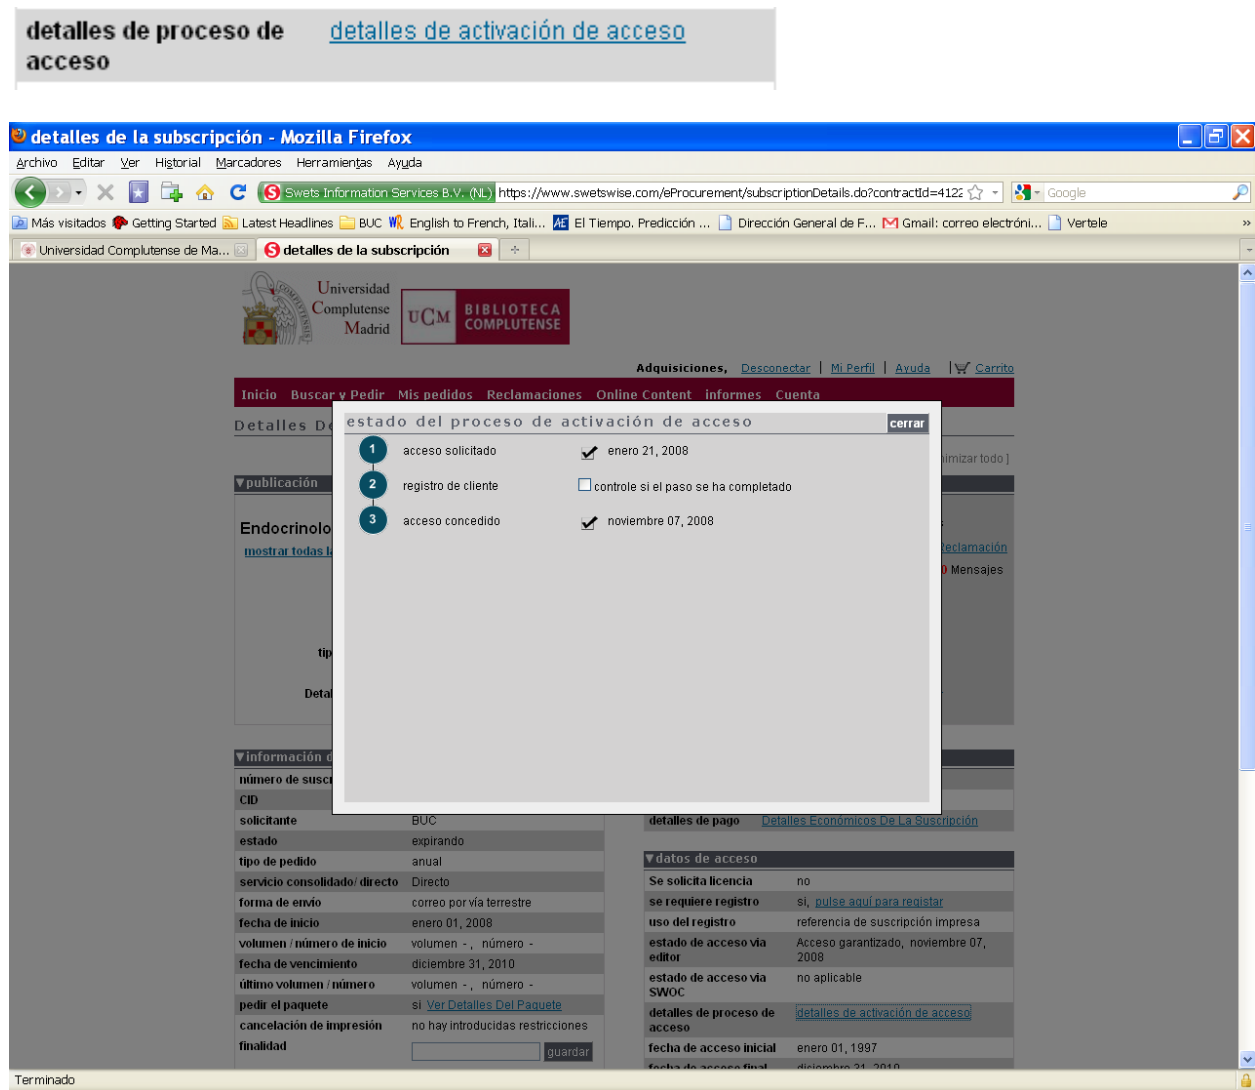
detalles de proceso de acceso | detalles de activación de acceso

detalles de la subscripción - Mozilla Firefox

Archivo Editar Ver Historial Marcadores Herramientas Ayuda

Swets Information Services B.V. (NL) https://www.swetswise.com/eProcurement/subscriptionDetails.do?contractId=4122

Google

Más visitados Getting Started Latest Headlines BUC English to French, Itali... El Tiempo. Predicción ... Dirección General de F... Gmail: correo electróni... Vertele

Universidad Complutense de Ma... detalles de la subscripción

Universidad Complutense Madrid UCM BIBLIOTECA COMPLUTENSE

Adquisiciones, Desconectar | Mi Perfil | Ayuda | Carrito

Inicio Buscar y Pedir Mis pedidos Reclamaciones Online Content informes Cuenta

Detalles D

estado del proceso de activación de acceso cerrar

1 acceso solicitado enero 21, 2008
2 registro de cliente controle si el paso se ha completado
3 acceso concedido noviembre 07, 2008

imizar todo ]

▼publicación

Endocrinolo

mostrar todas l

Reclamación

0 Mensajes

tip

Deta

▼información d

| número de suscr | |
|---|---|
| CID | |
| solicitante | BUC |
| estado | expirando |
| tipo de pedido | anual |
| servicio consolidado/ directo | Directo |
| forma de envío | correo por vía terrestre |
| fecha de inicio | enero 01, 2008 |
| volumen / número de inicio | volumen - , número - |
| fecha de vencimiento | diciembre 31, 2010 |
| último volumen / número | volumen - , número - |
| pedir el paquete | si Ver Detalles Del Paquete |
| cancelación de impresión | no hay introducidas restricciones |
| finalidad | guardar |

detalles de pago Detalles Económicos De La Suscripción

▼datos de acceso

| Se solicita licencia | no |
|---|---|
| se requiere registro | si, pulse aquí para registar |
| uso del registro | referencia de suscripción impresa |
| estado de acceso via editor | Acceso garantizado, noviembre 07, 2008 |
| estado de acceso via SWOC | no aplicable |
| detalles de proceso de acceso | detalles de activación de acceso |
| fecha de acceso inicial | enero 01, 1997 |
| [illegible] | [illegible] |

Terminado